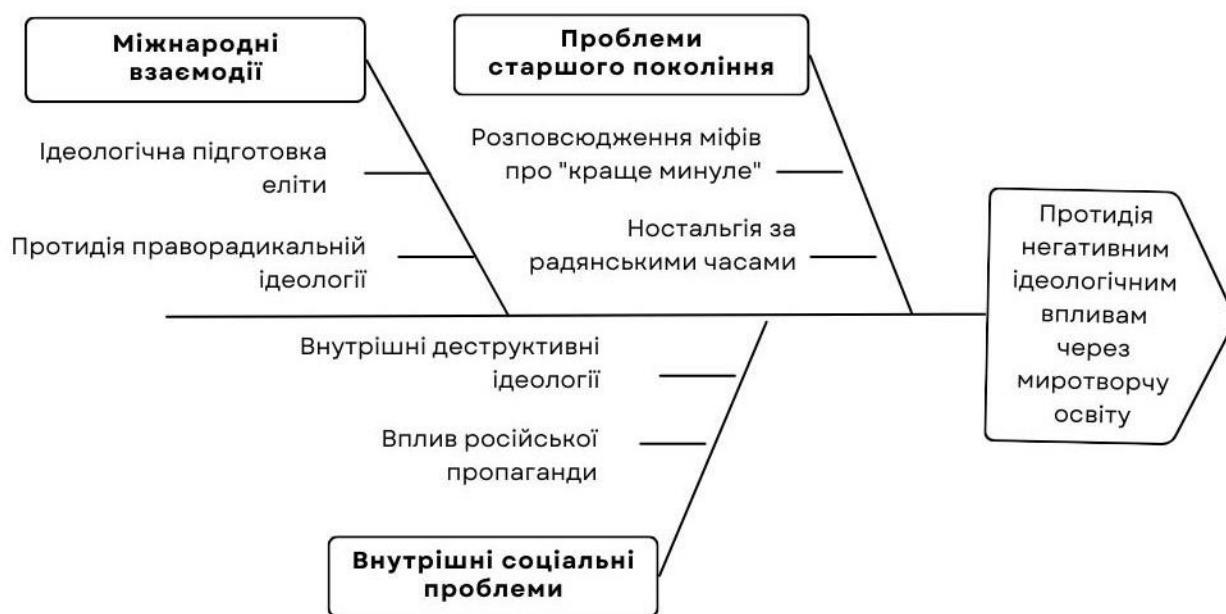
Міжнародні взаємодії

Ідеологічна підготовка еліти

Протидія праворадикальній ідеології

Проблеми старшого покоління

Розповсюдження міфів про "краще минуле"

Ностальгія за радянськими часами

Протидія негативним ідеологічним впливам через миротворчу освіту

Внутрішні деструктивні ідеології

Вплив російської пропаганди

Внутрішні соціальні проблеми